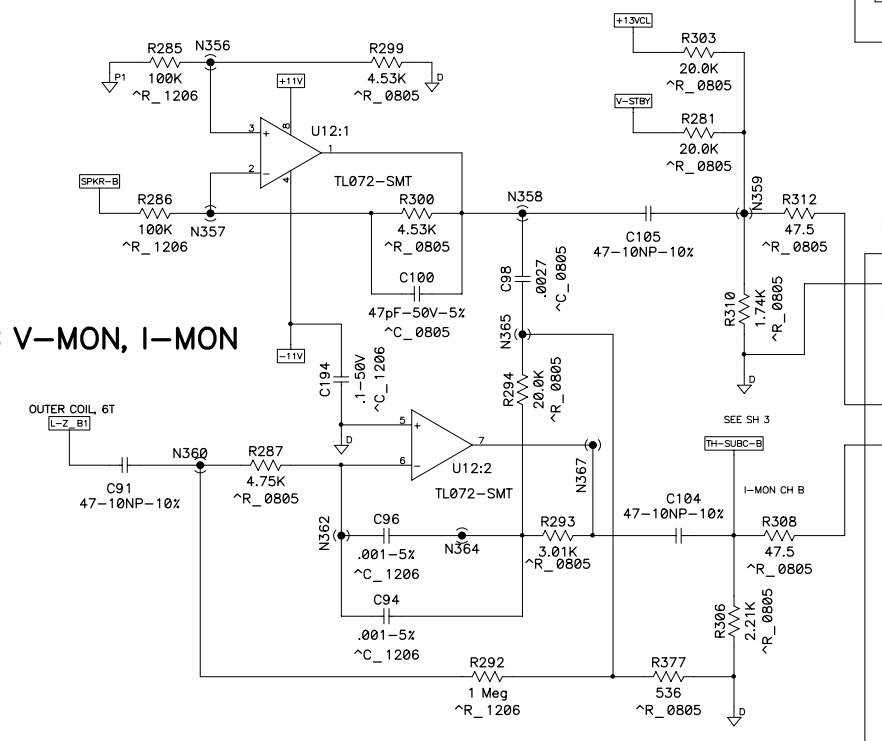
R285 N356 R299
P1 100K 4.53K D
^R_1206 ^R_0805
+11V
3 + 8 U12:1
1
2 −
4
SPKR-B TL072-SMT
R286 R300 N358
100K N357 4.53K
^R_1206 ^R_0805
C100
47pF-50V-5%
^C_0805
V-MON, I-MON
-11V
C194 .1-50V ^C_1206
+13VCL
R303
20.0K
^R_0805
V-STBY
R281
20.0K
^R_0805
N359 R312
C105 47.5
47-10NP-10% ^R_0805
C98 .0027 ^C_0805
R310 1.74K ^R_0805
D
N365
R294 20.0K ^R_0805
OUTER COIL, 6T
L-Z_B1
D
5 +
7
6 −
U12:2
N360 R287
C91 4.75K TL072-SMT
47-10NP-10% ^R_0805
N367
SEE SH 3
TH-SUBC-B
I-MON CH B
N362 C96 N364 R293 C104
.001-5% 3.01K 47-10NP-10%
^C_1206 ^R_0805
C94
.001-5%
^C_1206
R308
47.5
^R_0805
R306 2.21K ^R_0805
R292 R377
1 Meg 536
^R_1206 ^R_0805
D